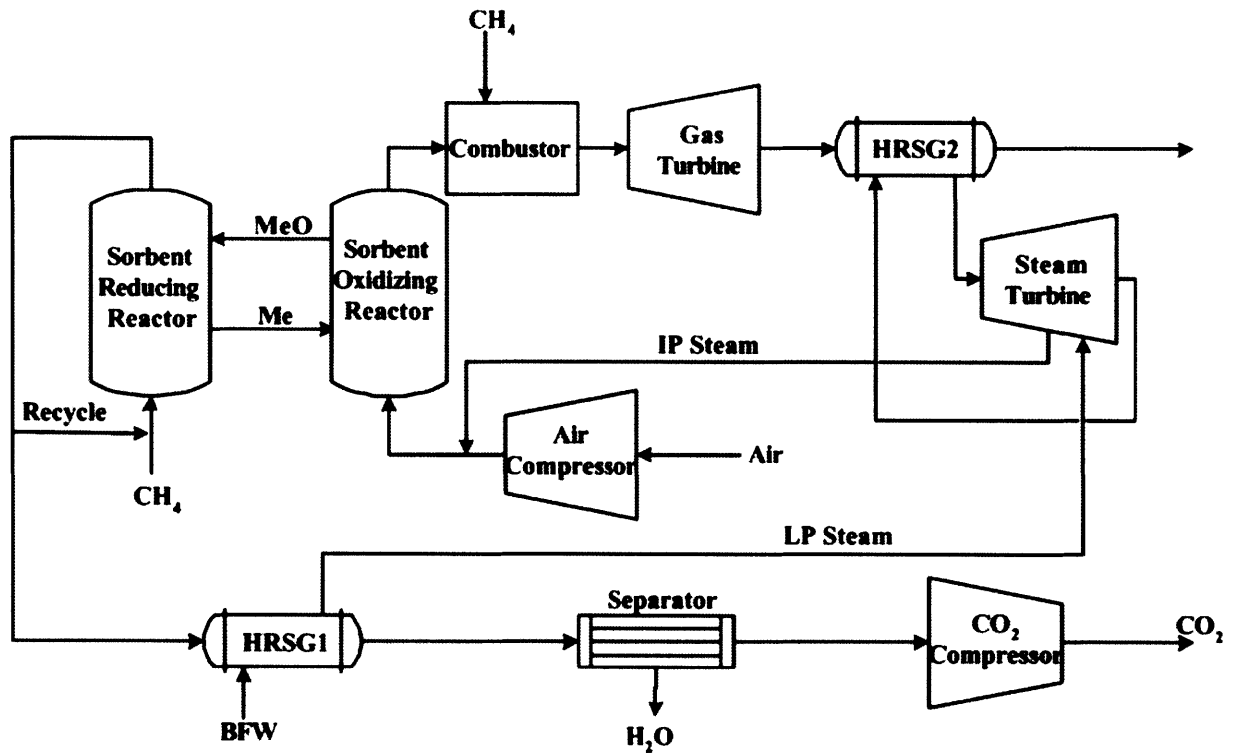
$CH_4$

Combustor

Gas Turbine

HRSG2

Sorbent Reducing Reactor

MeO

Me

Sorbent Oxidizing Reactor

Steam Turbine

IP Steam

Recycle

Air Compressor

Air

$CH_4$

LP Steam

HRSG1

Separator

$CO_2$ Compressor

$CO_2$

BFW

$H_2O$